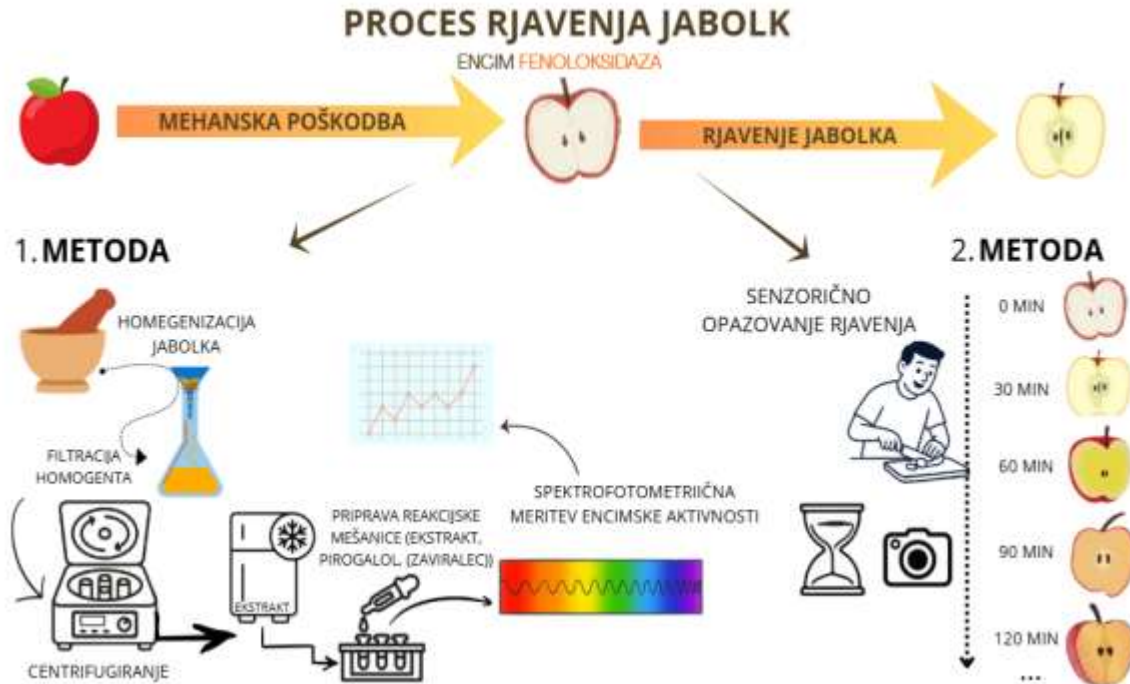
PROCES RJAVENJA JABOLK

ENCIM FENOLOKSIDAZA

MEHANSKA POŠKODBA

RJAVENJE JABOLKA

1. METODA

HOMEGENIZACIJA JABOLKA

FILTRACIJA HOMOGENTA

CENTRIFUGIRANJE

EKSTRAKT

PRIPRAVA REAKCIJSKE MEŠANICE (EKSTRAKT, PIROGALOL, (ZAVIRALEC))

SPEKTROFOTOMETRIČNA MERITEV ENCIMSKE AKTIVNOSTI

SENZORIČNO OPAZOVANJE RJAVENJA

2. METODA

0 MIN

30 MIN

60 MIN

90 MIN

120 MIN

...